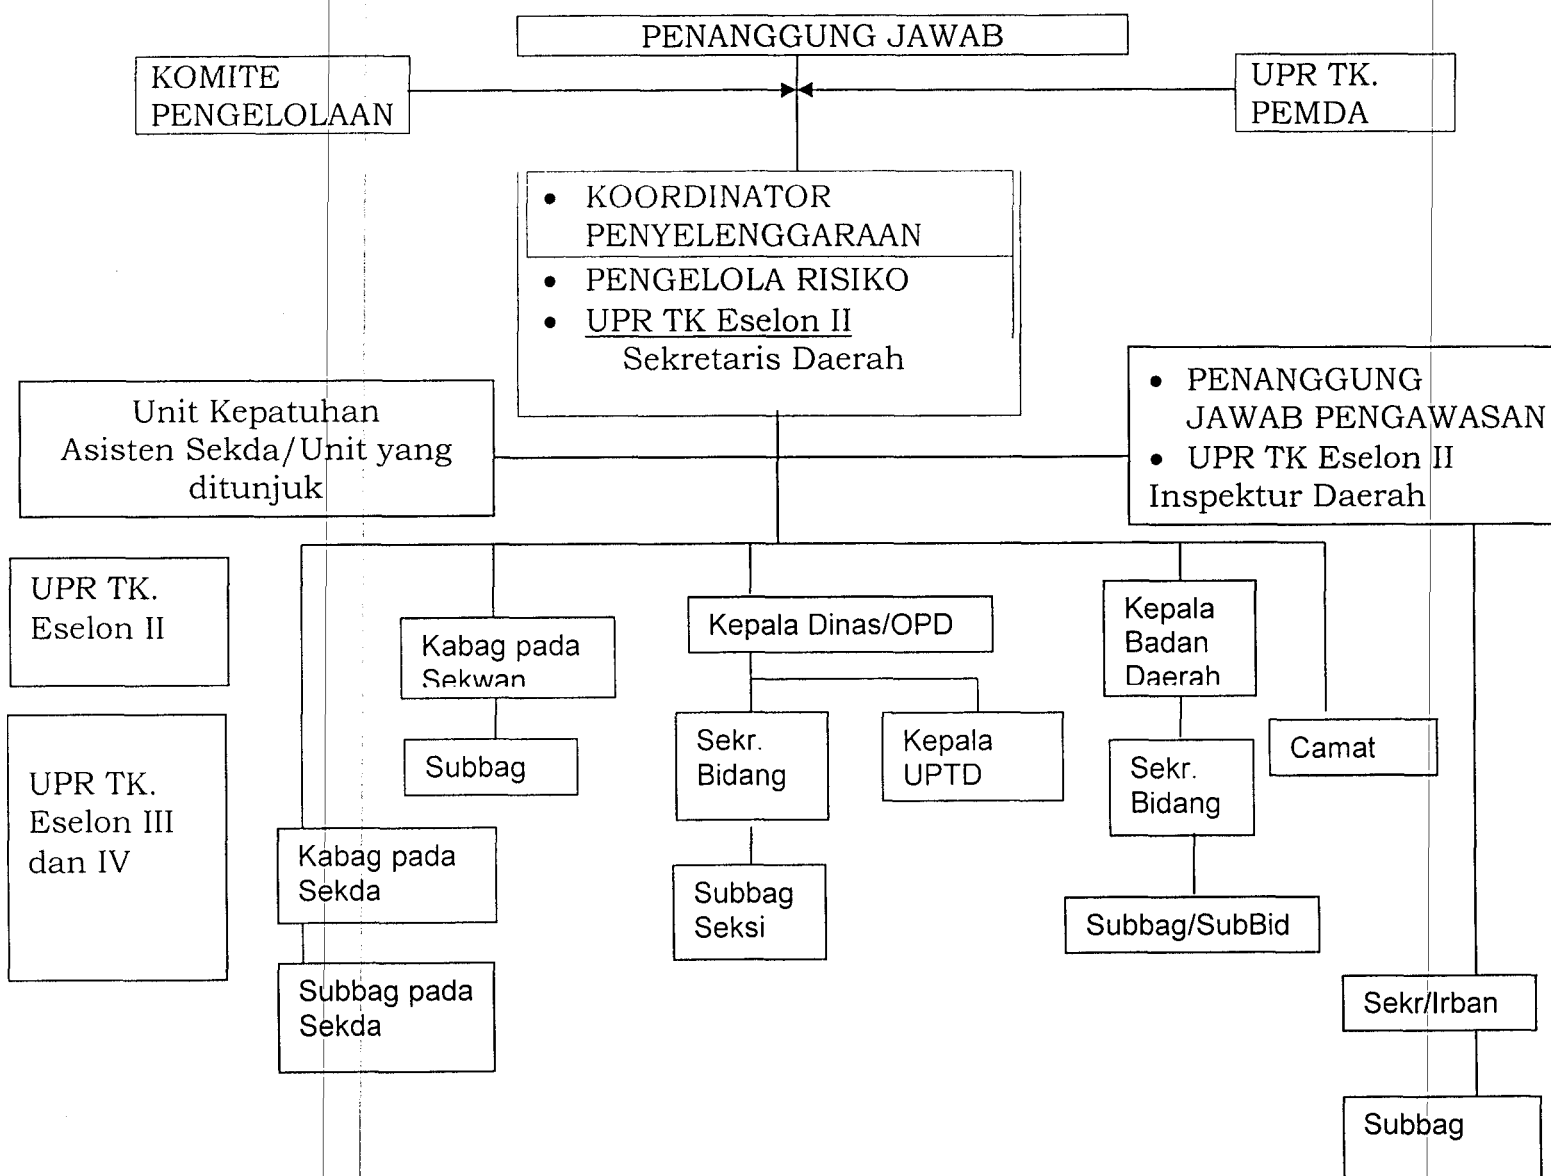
PENANGGUNG JAWAB

KOMITE PENGELOLAAN

UPR TK. PEMDA

• KOORDINATOR PENYELENGGARAAN
• PENGELOLA RISIKO
• UPR TK Eselon II
Sekretaris Daerah

Unit Kepatuhan Asisten Sekda/Unit yang ditunjuk

• PENANGGUNG JAWAB PENGAWASAN
• UPR TK Eselon II
Inspektur Daerah

UPR TK. Eselon II

UPR TK. Eselon III dan IV

Kabag pada Sekwan

Subbag

Kepala Dinas/OPD

Sekr. Bidang

Kepala UPTD

Subbag Seksi

Kepala Badan Daerah

Sekr. Bidang

Subbag/SubBid

Camat

Kabag pada Sekda

Subbag pada Sekda

Sekr/Irban

Subbag